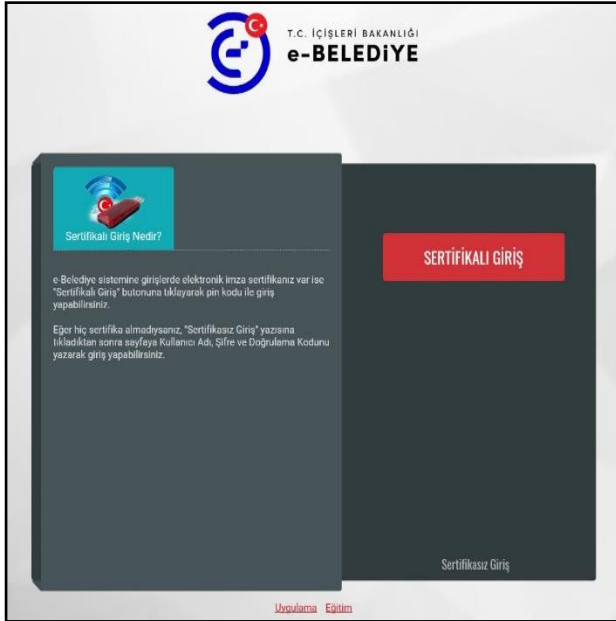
T.C. İÇİŞLERİ BAKANLIĞI
e-BELEDİYE

Sertifikalı Giriş Nedir?

e-Belediye sistemine girişlerde elektronik imza sertifikanız var ise "Sertifikalı Giriş" butonuna tıklayarak pin kodu ile giriş yapabilirsiniz.

Eğer hiç sertifika almadıysanız, "Sertifikasız Giriş" yazısına tıkladıktan sonra sayfaya Kullanıcı Adı, Şifre ve Doğrulama Kodunu yazarak giriş yapabilirsiniz.

SERTİFİKALI GİRİŞ

Sertifikasız Giriş

Uygulama Eğitim